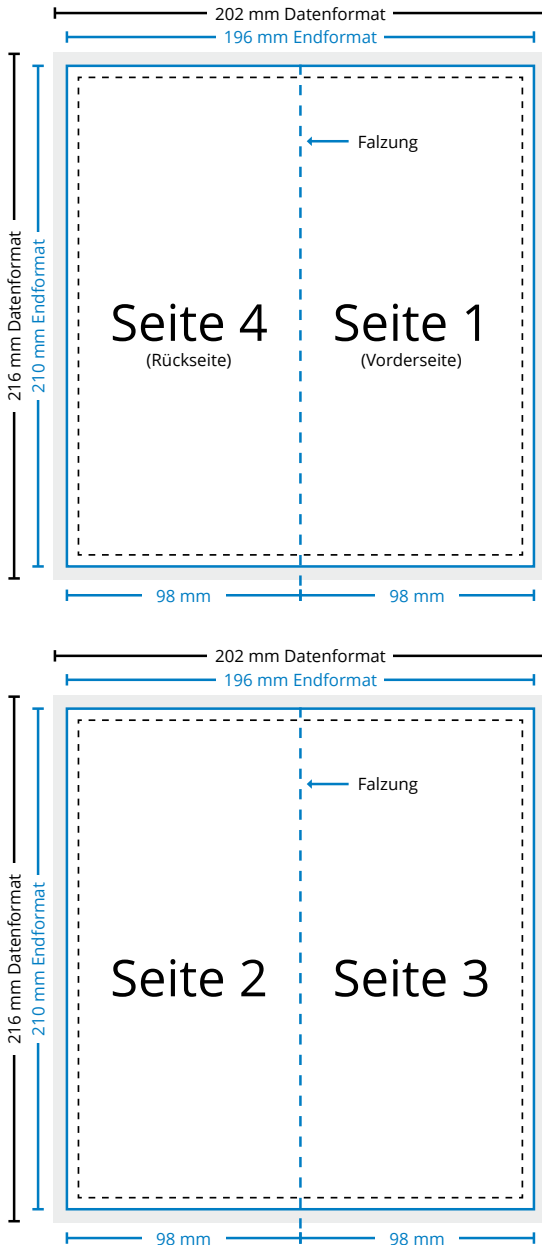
202 mm Datenformat
196 mm Endformat
216 mm Datenformat
210 mm Endformat
Falzung
Seite 4
(Rückseite)
Seite 1
(Vorderseite)
98 mm
98 mm

202 mm Datenformat
196 mm Endformat
216 mm Datenformat
210 mm Endformat
Falzung
Seite 2
Seite 3
98 mm
98 mm